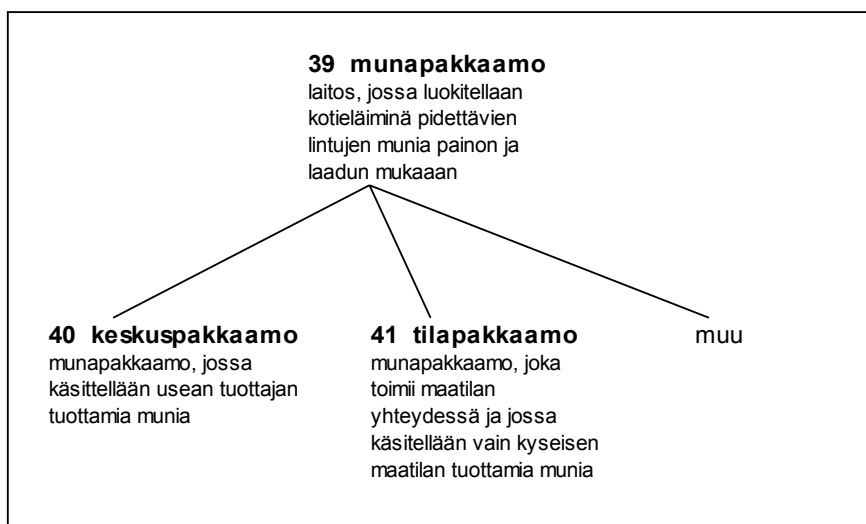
**39 munapakkaamo**
laitos, jossa luokitellaan kotieläiminä pidettävien lintujen munia painon ja laadun mukaaan

**40 keskuspakkaamo**
munapakkaamo, jossa käsittellään usean tuottajan tuottamia munia

**41 tilapakkaamo**
munapakkaamo, joka toimii maatilan yhteydessä ja jossa käsitellään vain kyseisen maatilan tuottamia munia

muu